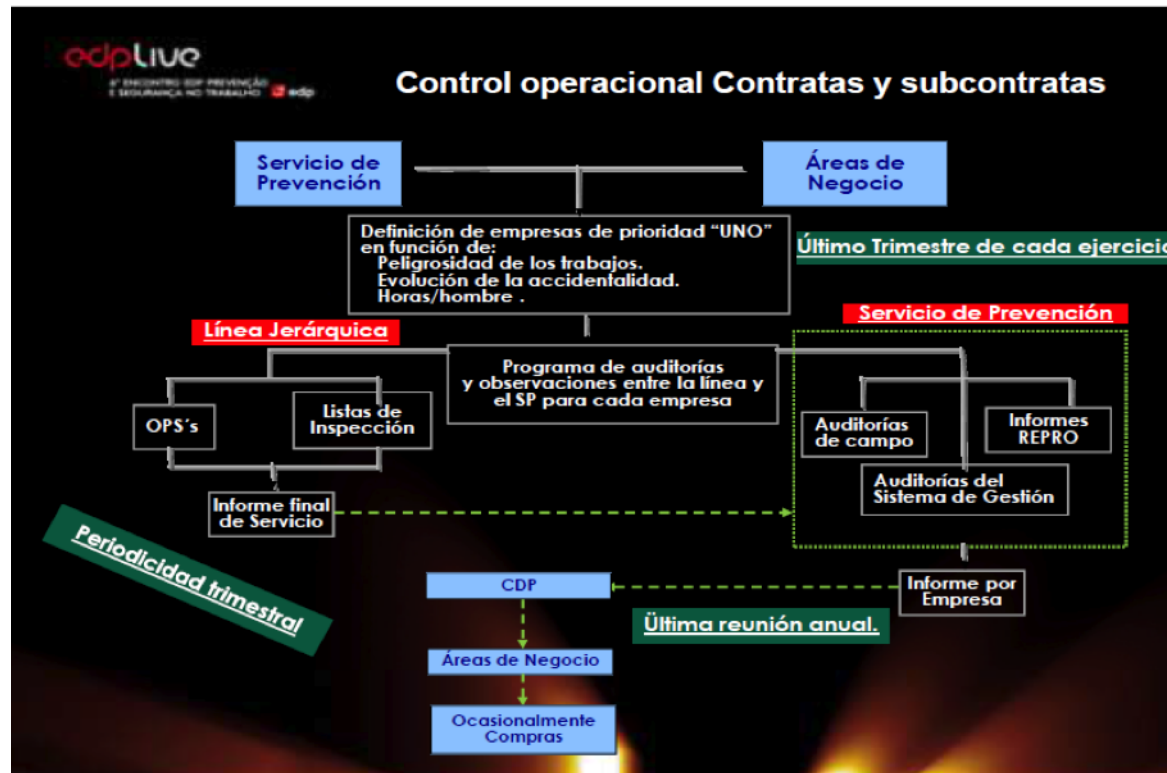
edplive
4º ENCONTRO EDP PREVENÇÃO E SEGURANÇA NO TRABALHO edp

Control operacional Contratas y subcontratas

Servicio de Prevención

Áreas de Negocio

Definición de empresas de prioridad "UNO" en función de:
Peligrosidad de los trabajos.
Evolución de la accidentalidad.
Horas/hombre .

Último Trimestre de cada ejercicio

Servicio de Prevención

Línea Jerárquica

Programa de auditorías y observaciones entre la línea y el SP para cada empresa

OPS´s

Listas de Inspección

Auditorías de campo

Informes REPRO

Auditorías del Sistema de Gestión

Informe final de Servicio

Periodicidad trimestral

CDP

Informe por Empresa

Última reunión anual.

Áreas de Negocio

Ocasionalmente Compras